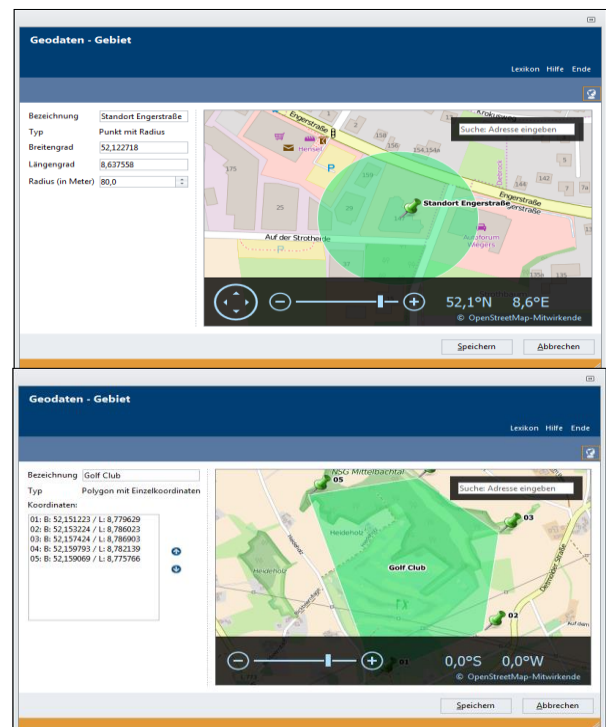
Geodaten - Gebiet

Lexikon Hilfe Ende

Bezeichnung Standort Engerstraße
Typ Punkt mit Radius
Breitengrad 52,122718
Längengrad 8,637558
Radius (in Meter) 80,0

Suche: Adresse eingeben

Engerstraße
Hensel
Standort Engerstraße
Auf der Strotherde
Autoforum Wiegers

52,1°N 8,6°E
© OpenStreetMap-Mitwirkende

Speichern Abbrechen

Geodaten - Gebiet

Lexikon Hilfe Ende

Bezeichnung Golf Club
Typ Polygon mit Einzelkoordinaten
Koordinaten:
01: B: 52,151223 / L: 8,779629
02: B: 52,153224 / L: 8,786023
03: B: 52,157424 / L: 8,786903
04: B: 52,159793 / L: 8,782139
05: B: 52,159069 / L: 8,775766

Suche: Adresse eingeben

NSG Mittelbachtal
05
03
Heideholz
Golf Club
02
01

0,0°S 0,0°W
© OpenStreetMap-Mitwirkende

Speichern Abbrechen